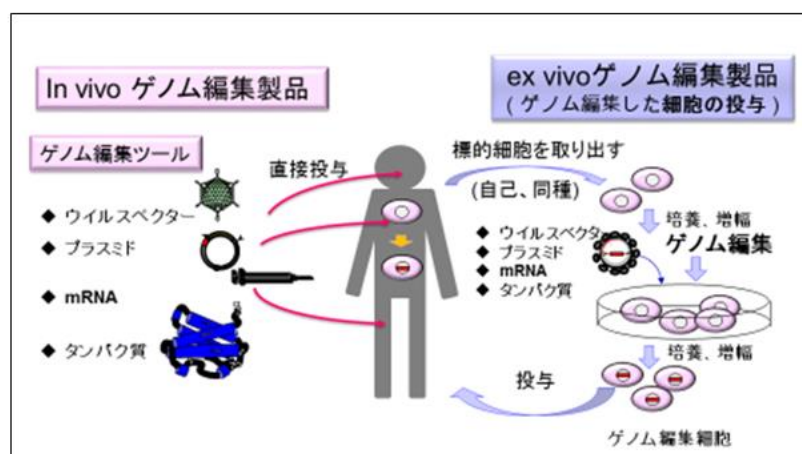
In vivo ゲノム編集製品

ex vivoゲノム編集製品
(ゲノム編集した細胞の投与)

ゲノム編集ツール

◆ ウイルスベクター

◆ プラスミド

◆ mRNA

◆ タンパク質

直接投与

標的細胞を取り出す

(自己、同種)

培養、増幅

ゲノム編集

◆ ウイルスベクター
◆ プラスミド
◆ mRNA
◆ タンパク質

培養、増幅

投与

ゲノム編集細胞